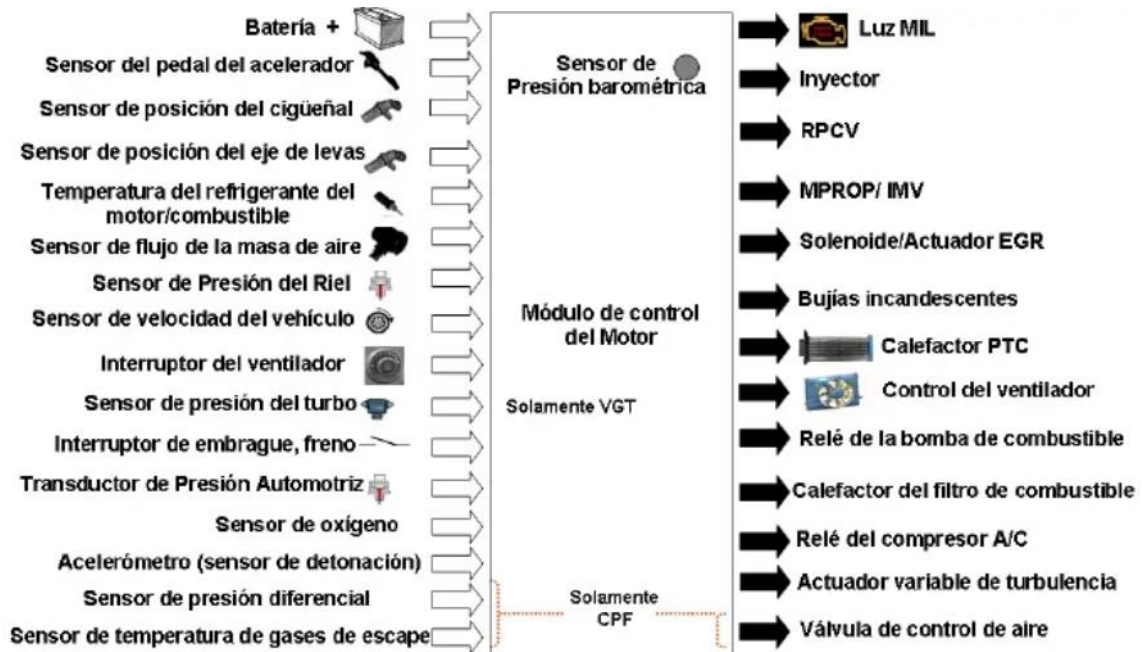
Batería +
Sensor del pedal del acelerador
Sensor de posición del cigüeñal
Sensor de posición del eje de levas
Temperatura del refrigerante del motor/combustible
Sensor de flujo de la masa de aire
Sensor de Presión del Riel
Sensor de velocidad del vehículo
Interruptor del ventilador
Sensor de presión del turbo
Interruptor de embrague, freno
Transductor de Presión Automotriz
Sensor de oxígeno
Acelerómetro (sensor de detonación)
Sensor de presión diferencial
Sensor de temperatura de gases de escape

Sensor de Presión barométrica

Módulo de control del Motor

Solamente VGT

Solamente CPF

Luz MIL
Inyector
RPCV
MPROP/ IMV
Solenoide/Actuador EGR
Bujías incandescentes
Calefactor PTC
Control del ventilador
Relé de la bomba de combustible
Calefactor del filtro de combustible
Relé del compresor A/C
Actuador variable de turbulencia
Válvula de control de aire